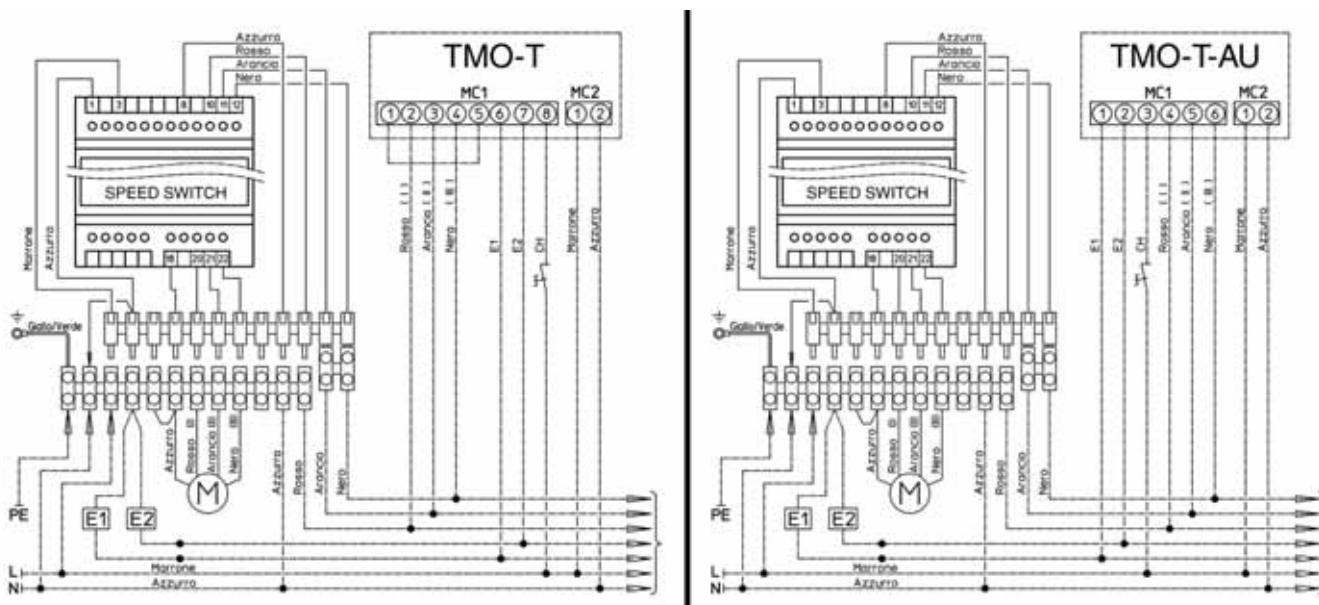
TMO-T

Azzurro
Rosso
Arancio
Nero

1 3 8 10 11 12

SPEED SWITCH

18 20 21 22

MC1
1 2 3 4 5 6 7 8
MC2
1 2

Rosso (I)
Arancio (II)
Nero (III)
E1
E2
CH
Marrone
Azzurro

Marrone
Azzurro

Giallo/Verde

Azzurro
Rosso (I)
Arancio (II)
Nero (III)

M

Azzurro
Rosso
Arancio
Nero

PE
E1
E2
L
N
Marrone
Azzurro

TMO-T-AU

Azzurro
Rosso
Arancio
Nero

1 3 8 10 11 12

SPEED SWITCH

18 20 21 22

MC1
1 2 3 4 5 6
MC2
1 2

E1
E2
CH
Rosso (I)
Arancio (II)
Nero (III)
Marrone
Azzurro

Marrone
Azzurro

Giallo/Verde

Azzurro
Rosso (I)
Arancio (II)
Nero (III)

M

Azzurro
Rosso
Arancio
Nero

PE
E1
E2
L
N
Marrone
Azzurro